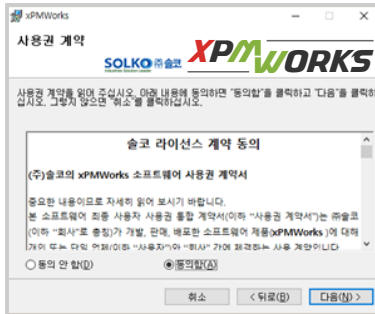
xPMWorks

사용권 계약

SOLKO (주)솔코 Industrial Solution Leader

XPMWORKS

사용권 계약을 읽어 주십시오. 아래 내용에 동의하면 "동의함"을 클릭하고 "다음"을 클릭하십시오. 그렇지 않으면 "취소"를 클릭하십시오.

솔코 라이선스 계약 동의

(주)솔코의 xPMWorks 소프트웨어 사용권 계약서

중요한 내용이므로 자세히 읽어 보시기 바랍니다.

본 소프트웨어 최종 사용자 사용권 통합 계약서(이하 "사용권 계약서")는 (주)솔코(이하 "회사"로 총칭)가 개발, 판매, 배포한 소프트웨어 제품(xPMWorks)에 대해 개인 또는 단일 업체(이하 "사용자")와 "회사" 간에 체결하는 사용 계약입니다

동의 안 함(D)

동의함(A)

취소

< 뒤로(B)

다음(N) >